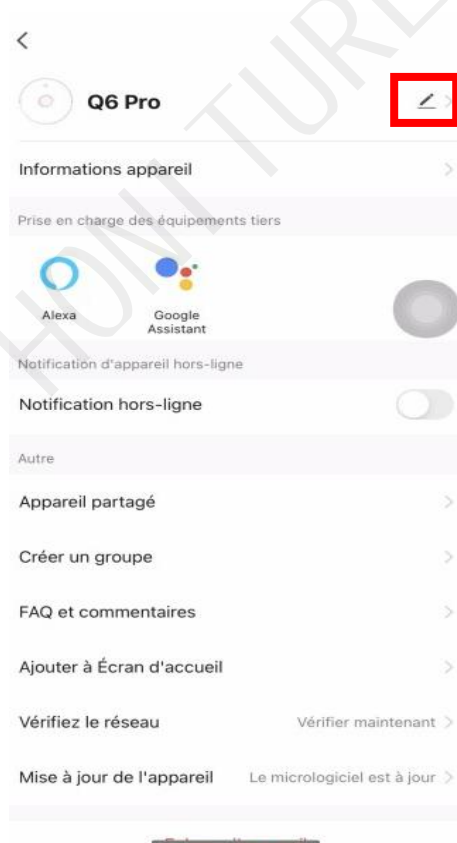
Q6 Pro

Informations appareil

Prise en charge des équipements tiers

Alexa

Google Assistant

Notification d'appareil hors-ligne

Notification hors-ligne

Autre

Appareil partagé

Créer un groupe

FAQ et commentaires

Ajouter à Écran d'accueil

Vérifiez le réseau Vérifier maintenant

Mise à jour de l'appareil Le micrologiciel est à jour

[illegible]